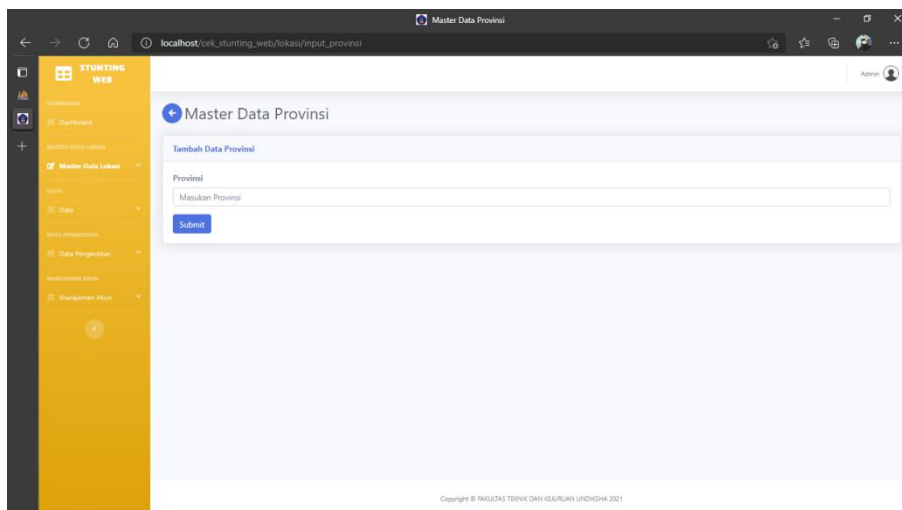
Master Data Provinsi

localhost/cek_stunting_web/lokasi/input_provinsi

STUNTING WEB

DASHBOARD

Dashboard

MASTER DATA LOKASI

Master Data Lokasi

DATA

Data

DATA PENGECEKAN

Data Pengecekan

MANAJEMEN AKUN

Manajemen Akun

Admin

Master Data Provinsi

Tambah Data Provinsi

Provinsi

Masukan Provinsi

Submit

Copyright © FAKULTAS TEKNIK DAN KEJURUAN UNDIKSHA 2021